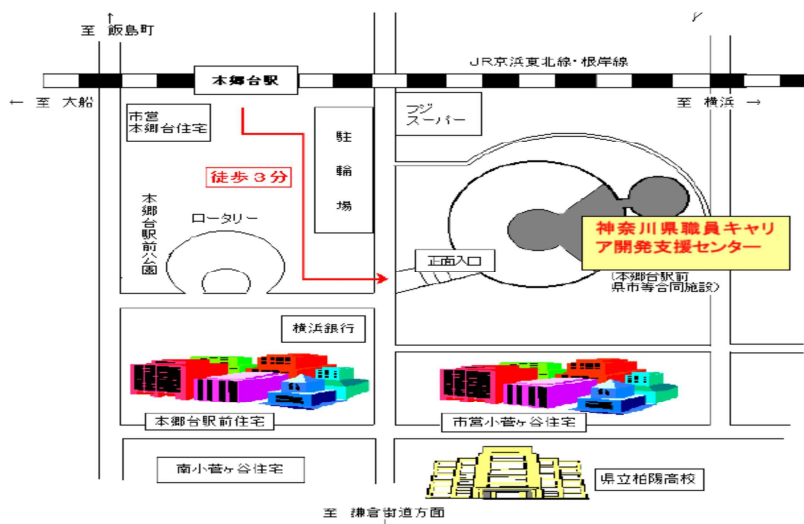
至 飯島町

本郷台駅

JR京浜東北線・根岸線

← 至 大船

至 横浜 →

市営
本郷台住宅

駐
輪
場

フジ
スーパー

徒歩３分

本郷台駅前公園

ロータリー

正面入口

神奈川県職員キャリア開発支援センター

(本郷台駅前
県市等合同施設)

横浜銀行

本郷台駅前住宅

市営小菅ケ谷住宅

南小菅ケ谷住宅

県立柏陽高校

至 鎌倉街道方面